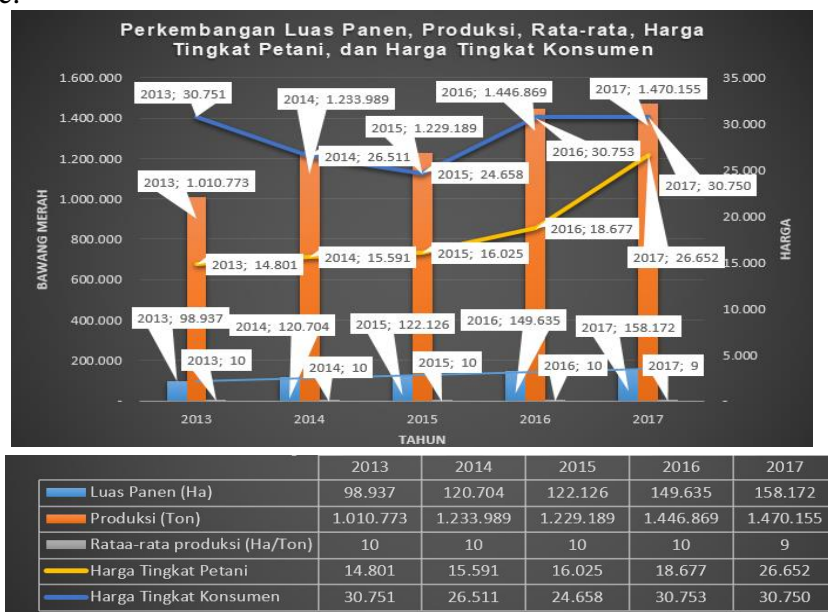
Perkembangan Luas Panen, Produksi, Rata-rata, Harga Tingkat Petani, dan Harga Tingkat Konsumen

BAWANG MERAH

HARGA

1.600.000
1.400.000
1.200.000
1.000.000
800.000
600.000
400.000
200.000
-

35.000
30.000
25.000
20.000
15.000
10.000
5.000
-

2013; 30.751
2014; 1.233.989
2016; 1.446.869
2017; 1.470.155
2015; 1.229.189
2014; 26.511
2015; 24.658
2016; 30.753
2017; 30.750
2013; 1.010.773
2016; 18.677
2013; 14.801
2014; 15.591
2015; 16.025
2017; 26.652
2013; 98.937
2014; 120.704
2015; 122.126
2016; 149.635
2017; 158.172
2013; 10
2014; 10
2015; 10
2016; 10
2017; 9

2013 2014 2015 2016 2017

TAHUN

| | 2013 | 2014 | 2015 | 2016 | 2017 |
|---|---|---|---|---|---|
| Luas Panen (Ha) | 98.937 | 120.704 | 122.126 | 149.635 | 158.172 |
| Produksi (Ton) | 1.010.773 | 1.233.989 | 1.229.189 | 1.446.869 | 1.470.155 |
| Rataa-rata produksi (Ha/Ton) | 10 | 10 | 10 | 10 | 9 |
| Harga Tingkat Petani | 14.801 | 15.591 | 16.025 | 18.677 | 26.652 |
| Harga Tingkat Konsumen | 30.751 | 26.511 | 24.658 | 30.753 | 30.750 |